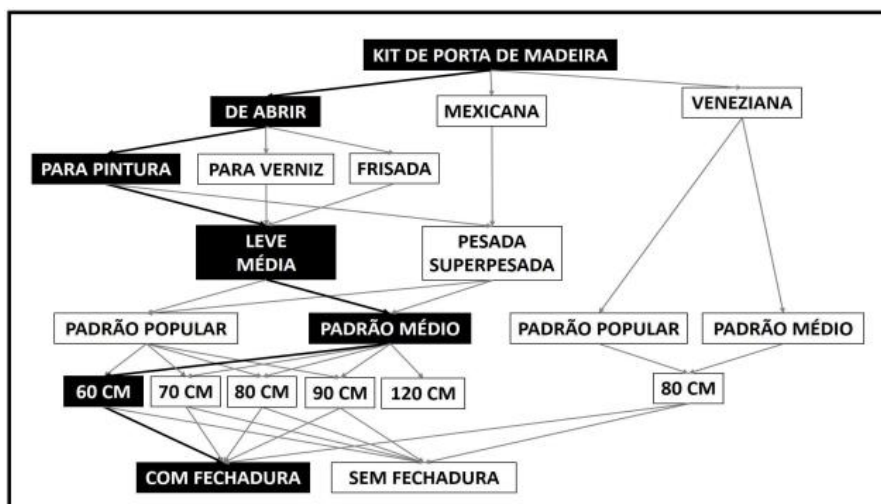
KIT DE PORTA DE MADEIRA

DE ABRIR

MEXICANA

VENEZIANA

PARA PINTURA

PARA VERNIZ

FRISADA

LEVE
MÉDIA

PESADA
SUPERPESADA

PADRÃO POPULAR

PADRÃO MÉDIO

PADRÃO POPULAR

PADRÃO MÉDIO

60 CM

70 CM

80 CM

90 CM

120 CM

80 CM

COM FECHADURA

SEM FECHADURA